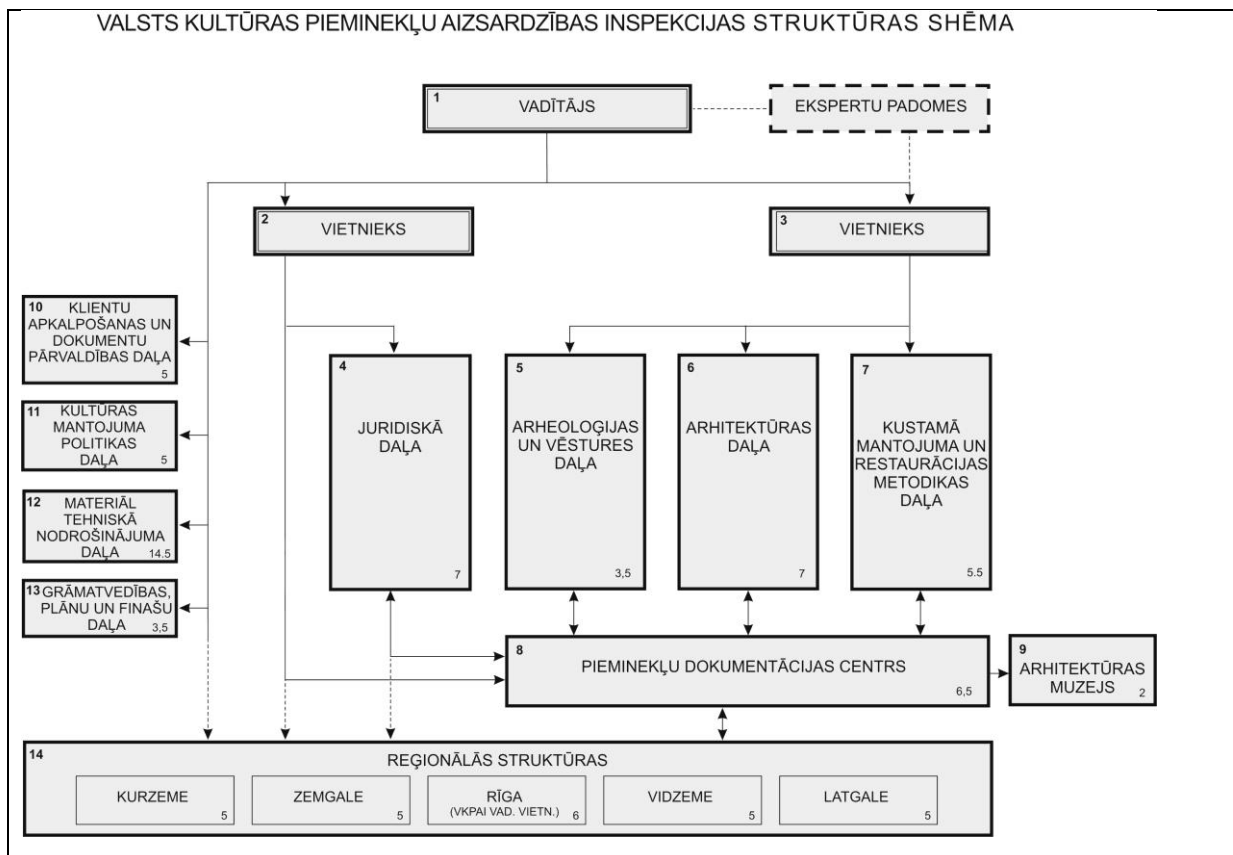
VALSTS KULTŪRAS PIEMINEKĻU AIZSARDZĪBAS INSPEKCIJAS STRUKTŪRAS SHĒMA

1 VADĪTĀJS

EKSPERTU PADOMES

2 VIETNIEKS

3 VIETNIEKS

10 KLIENTU APKALPOŠANAS UN DOKUMENTU PĀRVALDĪBAS DAĻA 5

11 KULTŪRAS MANTOJUMA POLITIKAS DAĻA 5

12 MATERIĀL TEHNISKĀ NODROŠINĀJUMA DAĻA 14.5

13 GRĀMATVEDĪBAS, PLĀNU UN FINAŠU DAĻA 3,5

4 JURIDISKĀ DAĻA 7

5 ARHEOLOĢIJAS UN VĒSTURES DAĻA 3,5

6 ARHITEKTŪRAS DAĻA 7

7 KUSTAMĀ MANTOJUMA UN RESTAURĀCIJAS METODIKAS DAĻA 5.5

8 PIEMINEKĻU DOKUMENTĀCIJAS CENTRS 6,5

9 ARHITEKTŪRAS MUZEJS 2

14 REĢIONĀLĀS STRUKTŪRAS

KURZEME 5

ZEMGALE 5

RĪGA (VKPAI VAD. VIETN.) 6

VIDZEME 5

LATGALE 5